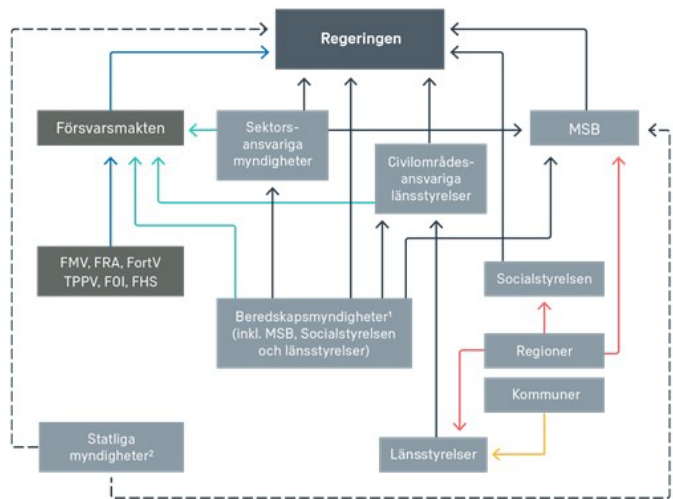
Regeringen

Försvarsmakten

Sektorsansvariga myndigheter

Civilområdesansvariga länsstyrelser

MSB

FMV, FRA, FortV TPPV, FOI, FHS

Socialstyrelsen

Beredskapsmyndigheter¹ (inkl. MSB, Socialstyrelsen och länsstyrelser)

Regioner

Kommuner

Statliga myndigheter²

Länsstyrelser